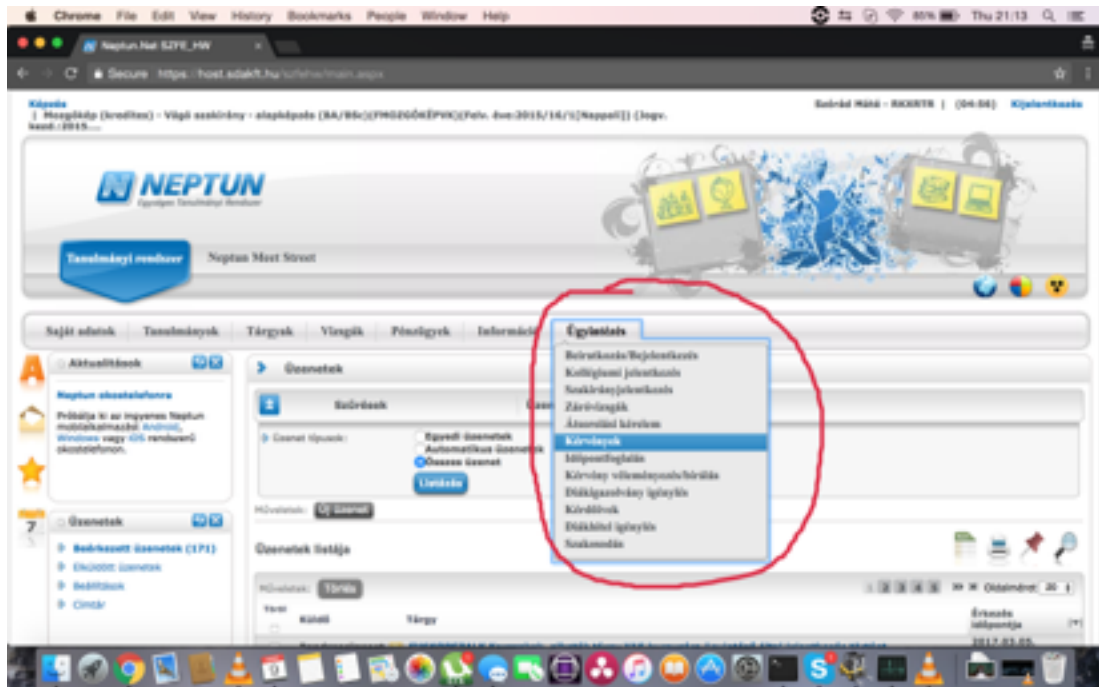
Chrome File Edit View History Bookmarks People Window Help

Thu 21:13

Neptun.Net SZFE_HW

Secure https://host.sdakft.hu/szfehw/main.aspx

Képzés
| Mozgókép (kredites) - Vágó szakirány - alapképzés (BA/BSc)(FMOZGÓKÉPVK)(Felv. éve:2015/16/1(Nappali)) (Jogv. kezd.:2015....

Szörád Máté - RKXRTR | (04:56) Kijelentkezés

NEPTUN
Egységes Tanulmányi Rendszer

Tanulmányi rendszer

Neptun Meet Street

Saját adatok | Tanulmányok | Tárgyak | Vizsgák | Pénzügyek | Információ | Ügyintézés

Beiratkozás/Bejelentkezés
Kollégiumi jelentkezés
Szakirányjelentkezés
Záróvizsgák
Átsorolási kérelem
Kérvények
Időpontfoglalás
Kérvény véleményezés/bírálás
Diákigazolvány igénylés
Kérdőívek
Diákhitel igénylés
Szakdolgozat

Aktualitások

Neptun okostelefonra
Próbálja ki az ingyenes Neptun mobilalkalmazást Android, Windows vagy iOS rendszerű okostelefonon.

Üzenetek

Beérkezett üzenetek (171)
Elküldött üzenetek
Beállítások
Címtár

Üzenetek

Szűrések

Üzenet típusok:
Egyedi üzenetek
Automatikus üzenetek
Összes üzenet

Listázás

Műveletek: Új üzenet

Üzenetek listája

Műveletek: Törlés

1 2 3 4 5 Oldalméret 20

Törli
Küldő
Tárgy
Érkezés időpontja
2017.03.05.